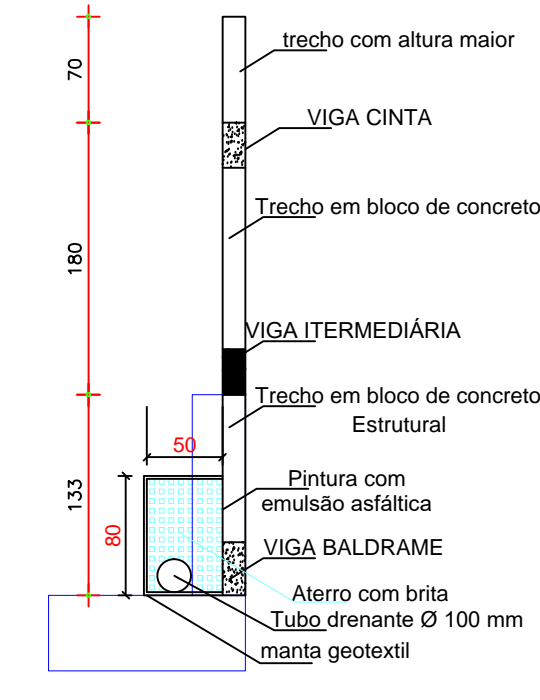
70

180

133

80

50

trecho com altura maior

VIGA CINTA

Trecho em bloco de concreto

VIGA ITERMEDIÁRIA

Trecho em bloco de concreto
Estrutural

Pintura com
emulsão asfáltica

VIGA BALDRAME

Aterro com brita

Tubo drenante Ø 100 mm

manta geotextil